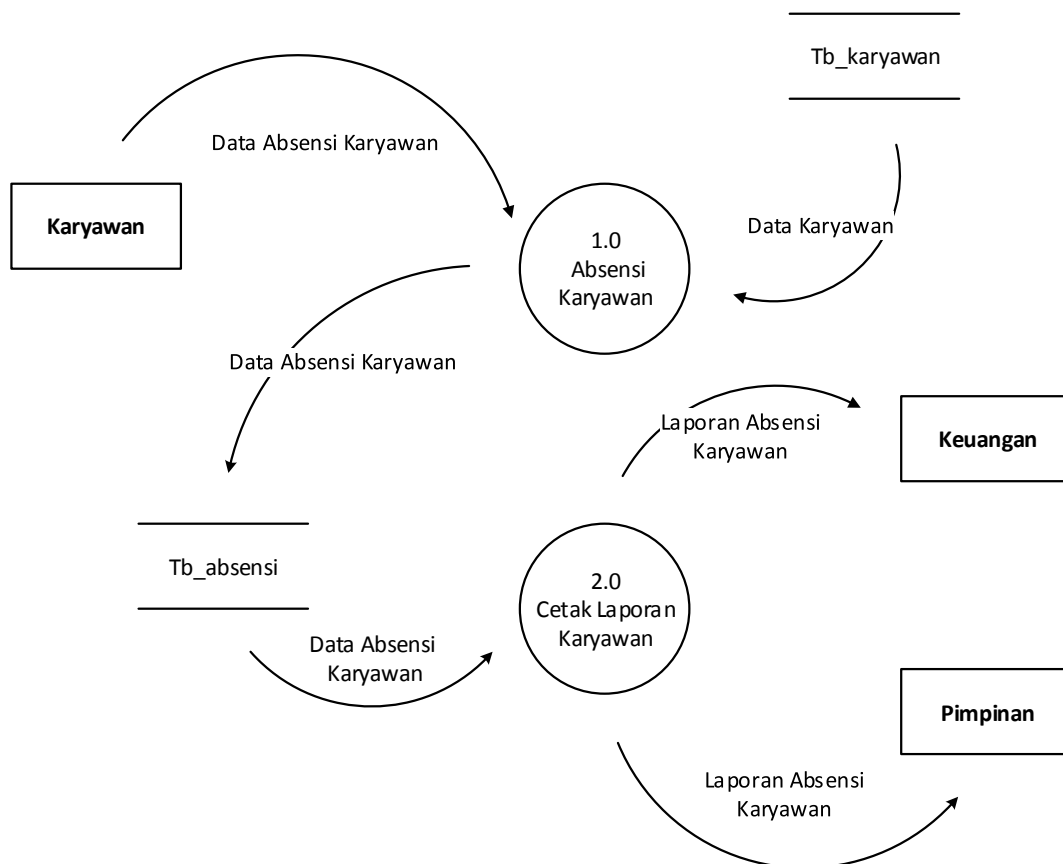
Tb_karyawan

Data Absensi Karyawan

Karyawan

1.0
Absensi
Karyawan

Data Karyawan

Data Absensi Karyawan

Laporan Absensi
Karyawan

Keuangan

Tb_absensi

2.0
Cetak Laporan
Karyawan

Data Absensi
Karyawan

Pimpinan

Laporan Absensi
Karyawan